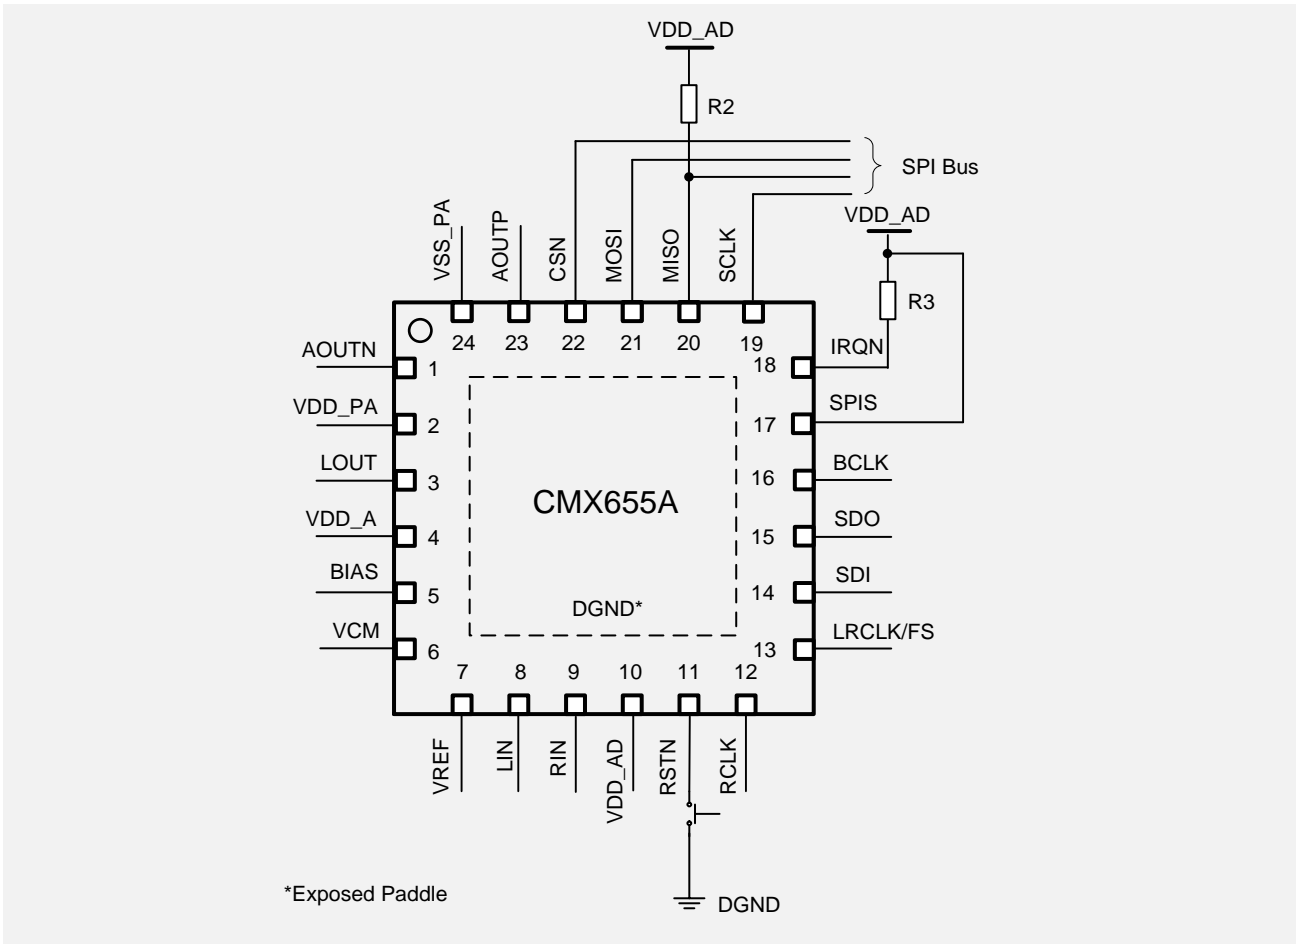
VDD_AD

R2

SPI Bus

VDD_AD

R3

VSS_PA AOUTP CSN MOSI MISO SCLK

24 23 22 21 20 19

AOUTN 1
VDD_PA 2
LOUT 3
VDD_A 4
BIAS 5
VCM 6

18 IRQN
17 SPIS
16 BCLK
15 SDO
14 SDI
13 LRCLK/FS

CMX655A

DGND*

7 8 9 10 11 12

VREF LIN RIN VDD_AD RSTN RCLK

*Exposed Paddle

DGND